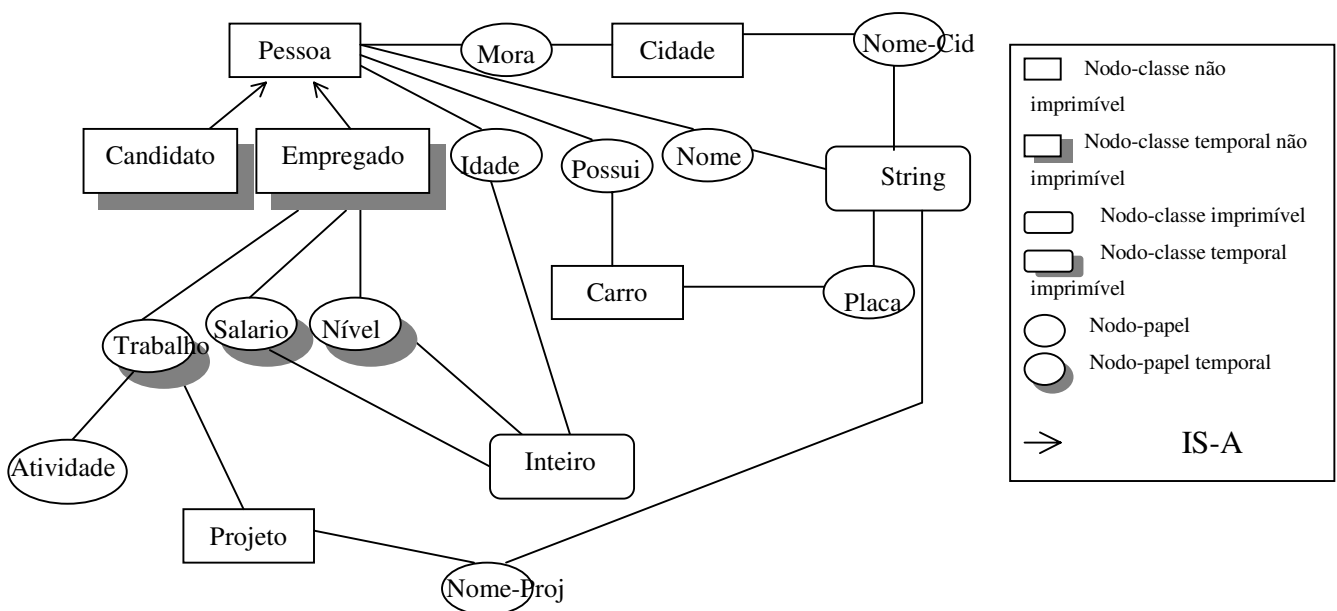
Pessoa
Mora
Cidade
Nome-Cid
Candidato
Empregado
Idade
Possui
Nome
String
Carro
Placa
Salario
Nível
Trabalho
Atividade
Inteiro
Projeto
Nome-Proj

Nodo-classe não imprimível
Nodo-classe temporal não imprimível
Nodo-classe imprimível
Nodo-classe temporal imprimível
Nodo-papel
Nodo-papel temporal
IS-A